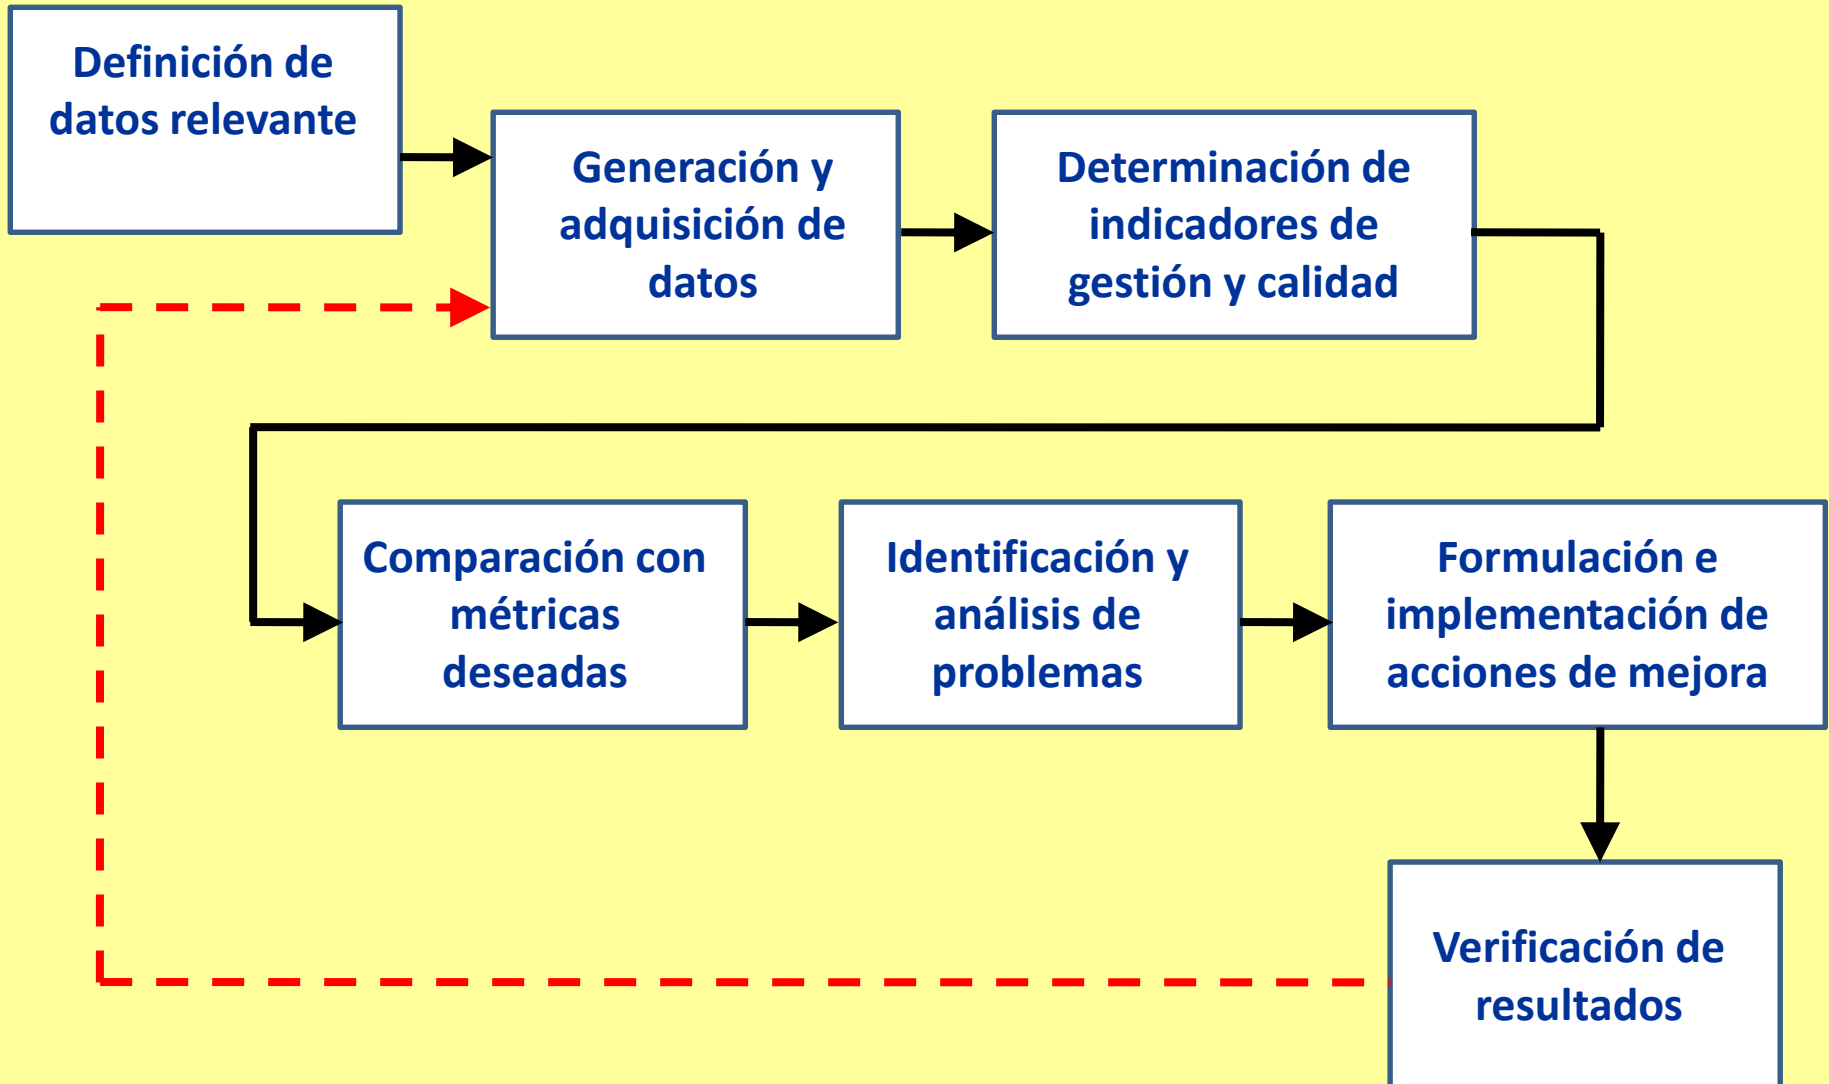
Definición de datos relevante

Generación y adquisición de datos

Determinación de indicadores de gestión y calidad

Comparación con métricas deseadas

Identificación y análisis de problemas

Formulación e implementación de acciones de mejora

Verificación de resultados